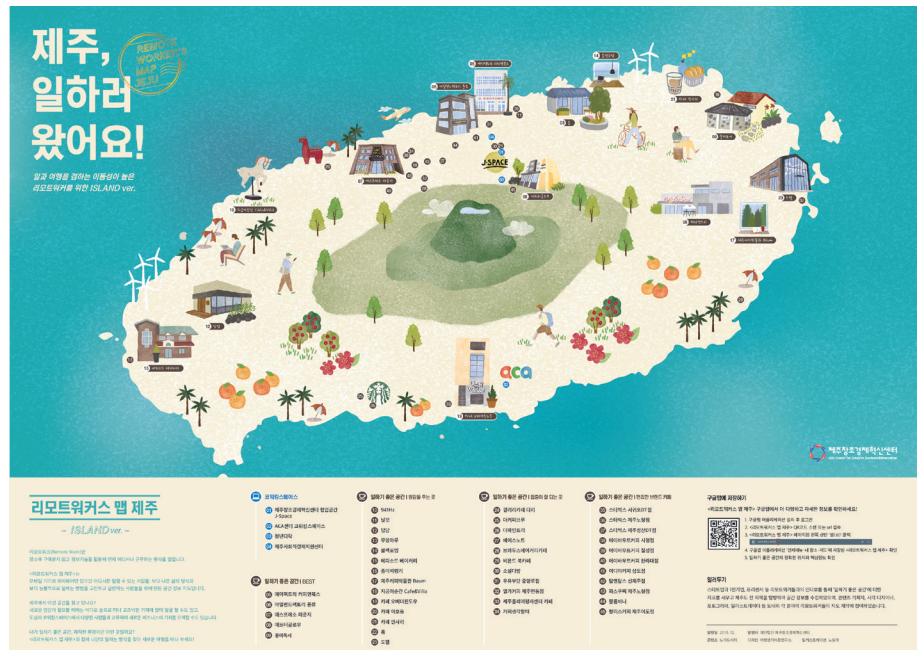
제주, 일하러 왔어요!

REMOTE WORKER'S MAP JEJU

일과 여행을 결하는 이동성이 높은 리모트워커를 위한 ISLAND ver.

J-SPACE

aca

제주창조경제혁신센터

리모트워커스 맵 제주

- ISLAND ver. -

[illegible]

코워킹스페이스

제주창조경제혁신센터 창업공간 J-Space

ACA센터 코워킹스페이스

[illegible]

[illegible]

일하기 좋은 공간 I BEST

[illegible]

일하기 좋은 공간 I

94Hz

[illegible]

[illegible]

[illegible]

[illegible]

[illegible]

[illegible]

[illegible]

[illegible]

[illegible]

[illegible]

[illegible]

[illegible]

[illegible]

일하기 좋은 공간 II

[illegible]

일하기 좋은 공간 III

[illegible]

구글맵에 저장하기

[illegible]

발행처

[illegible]